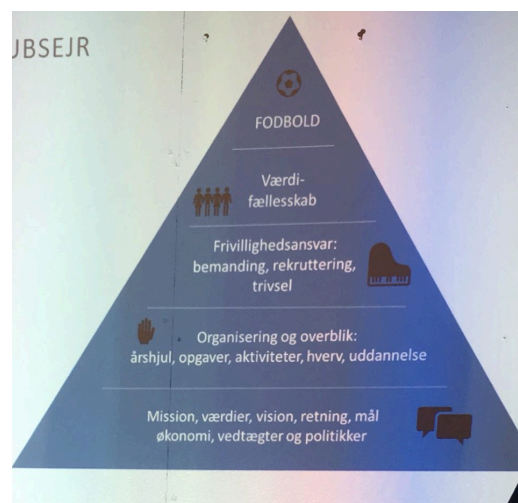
UBSEJR

FODBOLD

Værdifællesskab

Frivillighedsansvar: bemanding, rekruttering, trivsel

Organisering og overblik: årshjul, opgaver, aktiviteter, hverv, uddannelse

Mission, værdier, vision, retning, mål økonomi, vedtægter og politikker